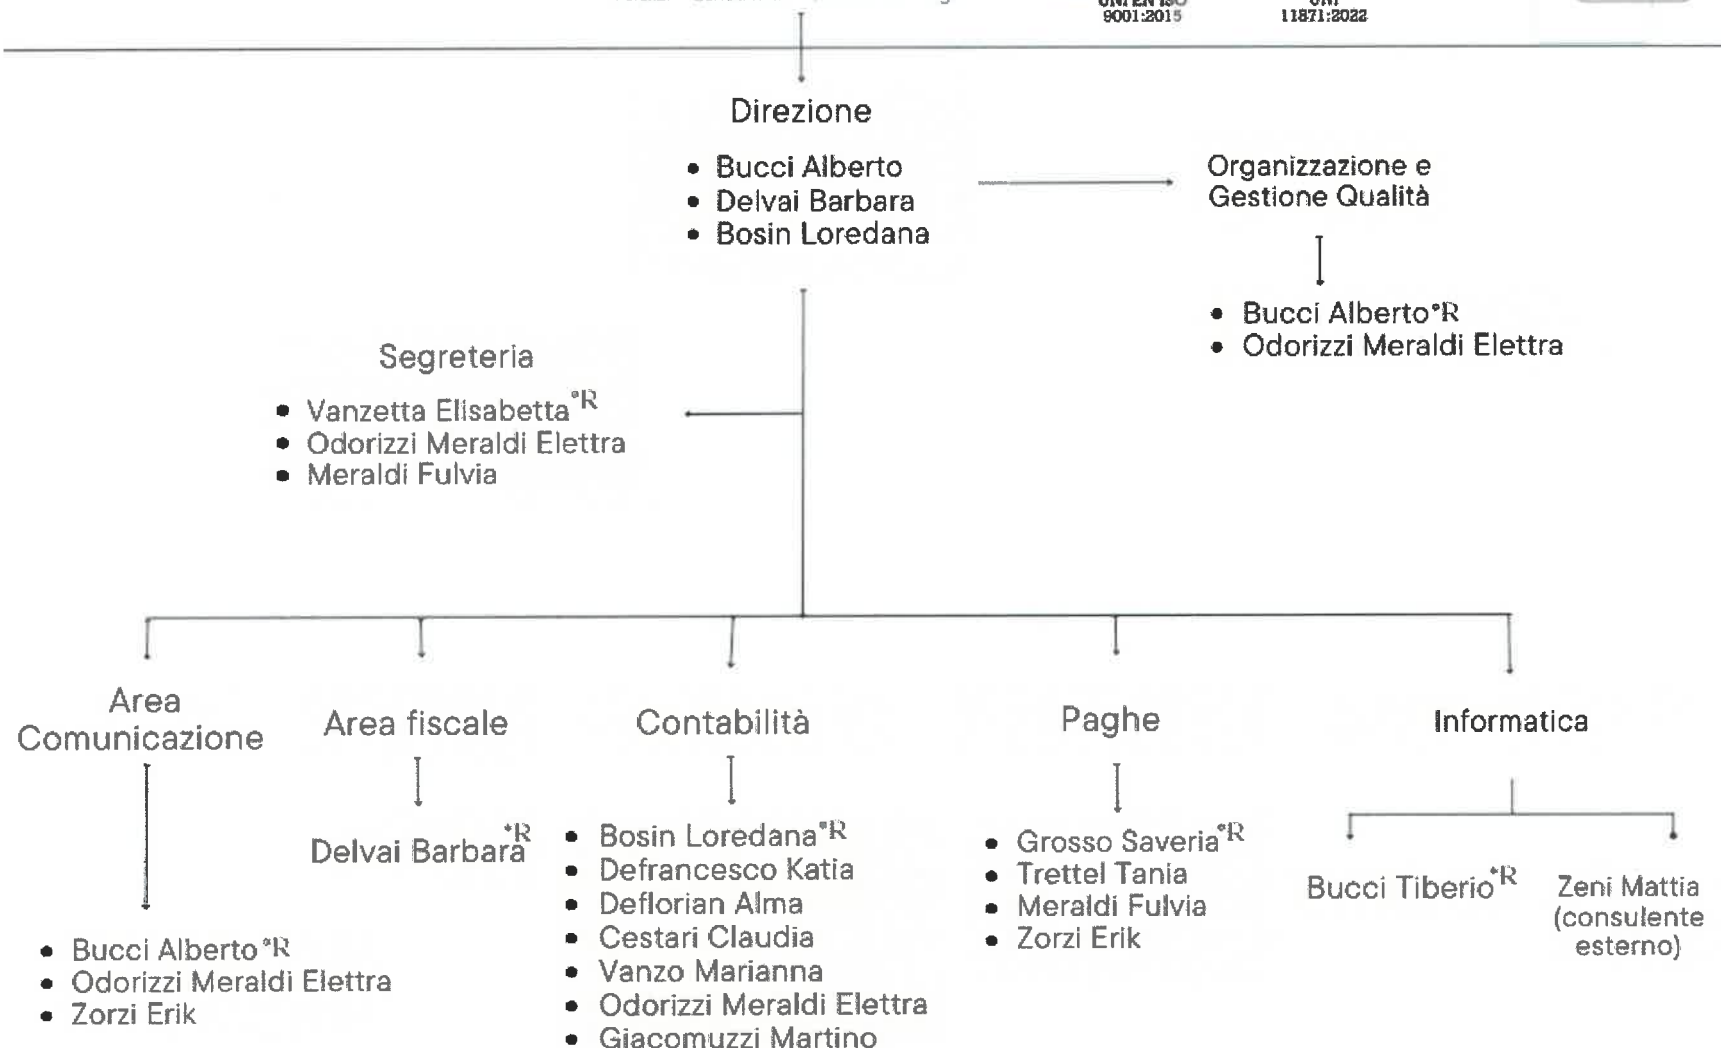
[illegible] UNI EN ISO 9001:2015 UNI 11871:2022

Direzione

- Bucci Alberto
- Delvai Barbara
- Bosin Loredana

Organizzazione e Gestione Qualità

- Bucci Alberto*R
- Odorizzi Meraldi Elettra

Segreteria

- Vanzetta Elisabetta*R
- Odorizzi Meraldi Elettra
- Meraldi Fulvia

Area Comunicazione

- Bucci Alberto*R
- Odorizzi Meraldi Elettra
- Zorzi Erik

Area fiscale

Delvai Barbara*R

Contabilità

- Bosin Loredana*R
- Defrancesco Katia
- Deflorian Alma
- Cestari Claudia
- Vanzo Marianna
- Odorizzi Meraldi Elettra
- Giacomuzzi Martino

Paghe

- Grosso Saveria*R
- Trettel Tania
- Meraldi Fulvia
- Zorzi Erik

Informatica

Bucci Tiberio*R

Zeni Mattia (consulente esterno)